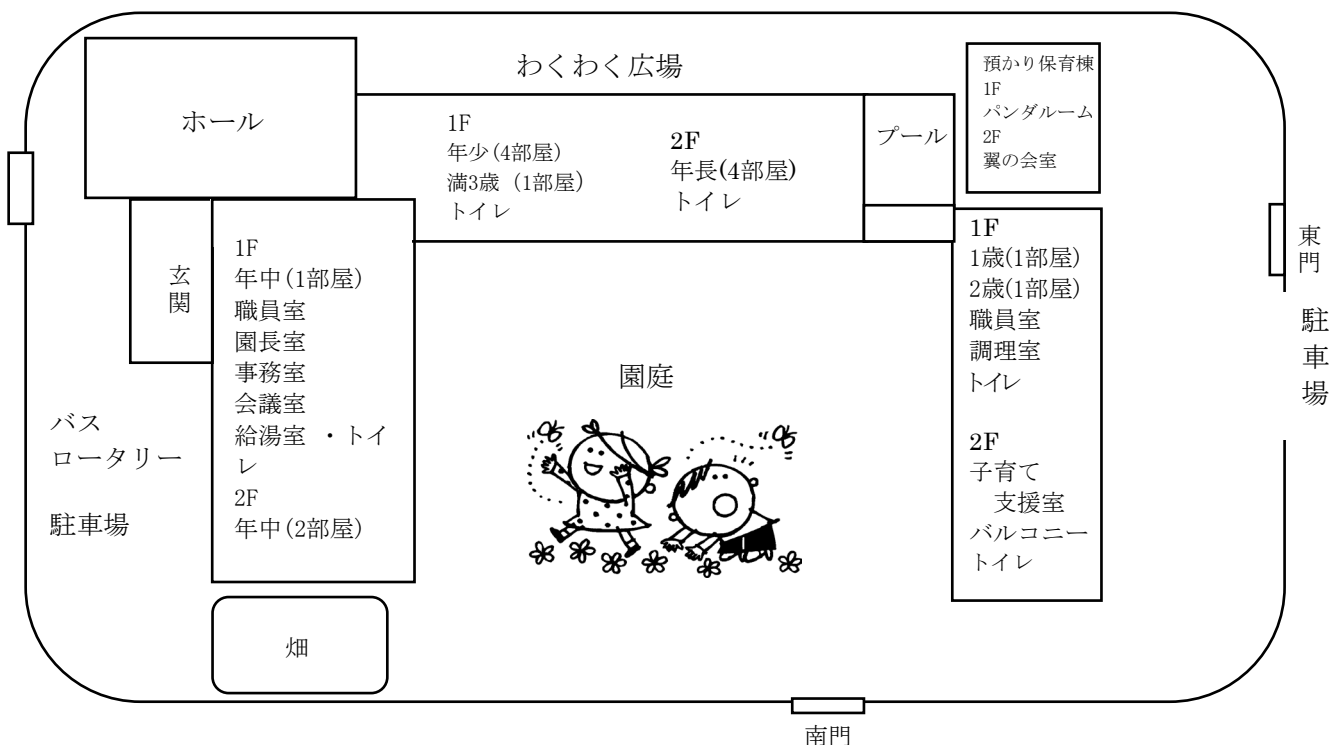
わくわく広場

ホール

1F
年少(4部屋)
満3歳（1部屋）
トイレ

2F
年長(4部屋)
トイレ

プール

預かり保育棟
1F
パンダルーム
2F
翼の会室

玄関

1F
年中(1部屋)
職員室
園長室
事務室
会議室
給湯室 ・トイレ
2F
年中(2部屋)

園庭

1F
1歳(1部屋)
2歳(1部屋)
職員室
調理室
トイレ

2F
子育て
支援室
バルコニー
トイレ

東門

駐車場

バス
ロータリー

駐車場

畑

南門